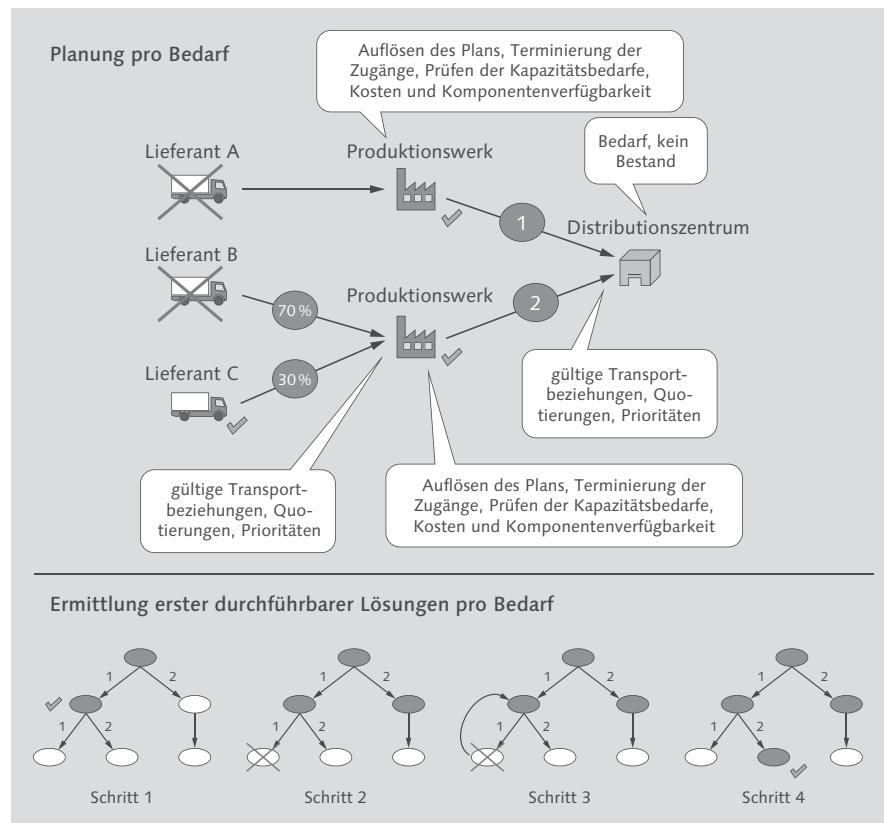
Planung pro Bedarf

Auflösen des Plans, Terminierung der Zugänge, Prüfen der Kapazitätsbedarfe, Kosten und Komponentenverfügbarkeit

Bedarf, kein Bestand

Lieferant A

Produktionswerk

1

Distributionszentrum

Lieferant B

70 %

Produktionswerk

2

Lieferant C

30 %

gültige Transportbeziehungen, Quotierungen, Prioritäten

gültige Transportbeziehungen, Quotierungen, Prioritäten

Auflösen des Plans, Terminierung der Zugänge, Prüfen der Kapazitätsbedarfe, Kosten und Komponentenverfügbarkeit

Ermittlung erster durchführbarer Lösungen pro Bedarf

1 2 1 2

Schritt 1

1 2 1 2

Schritt 2

1 2 1 2

Schritt 3

1 2 1 2

Schritt 4